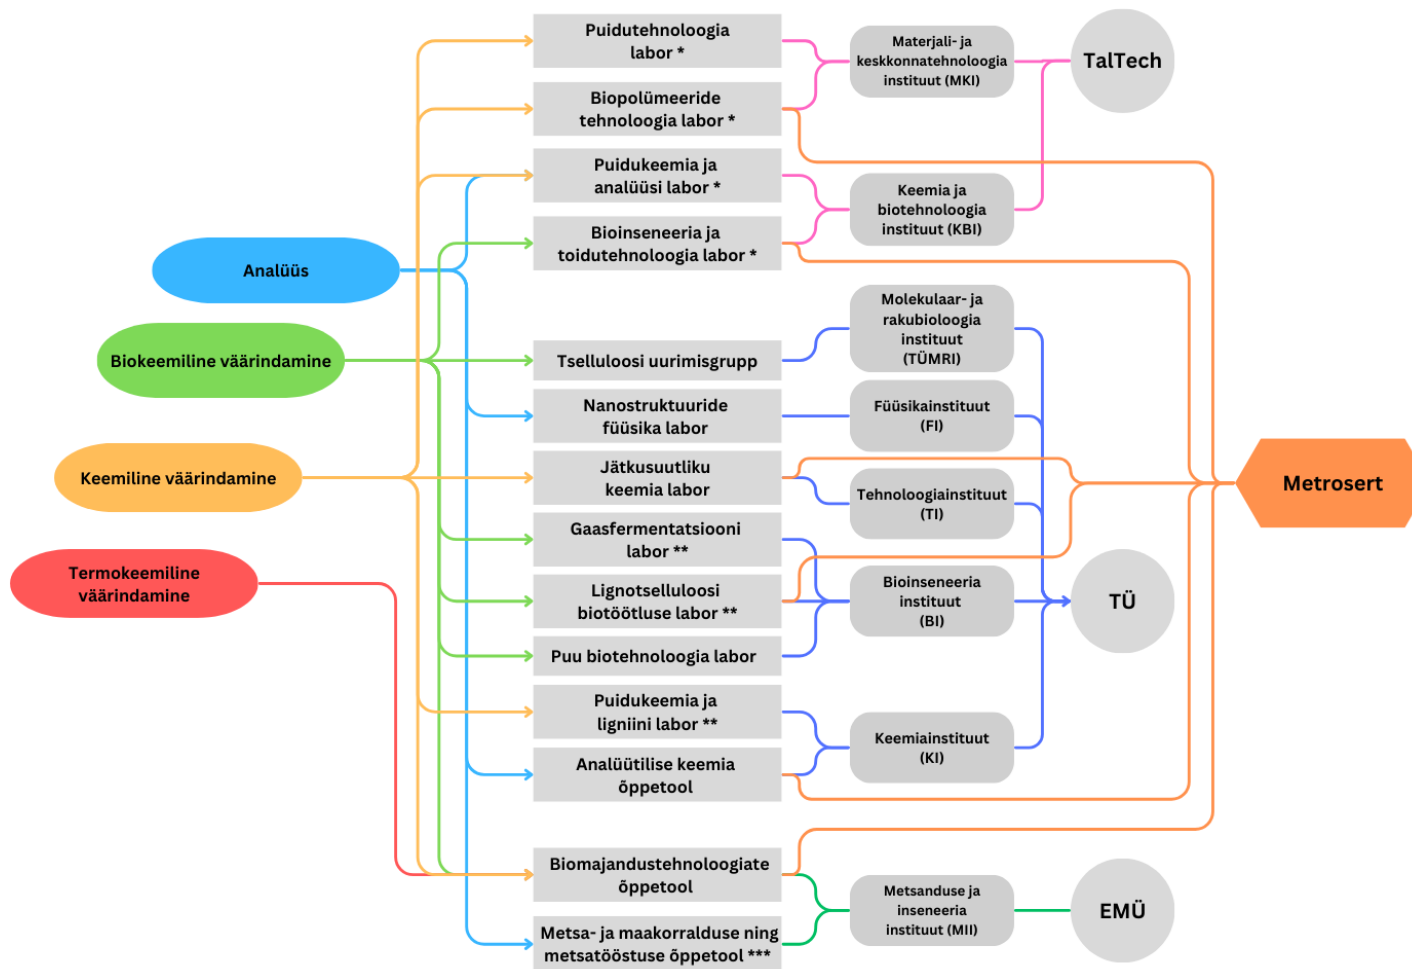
Analüüs

Biokeemiline väärindamine

Keemiline väärindamine

Termokeemiline väärindamine

Puidutehnoloogia labor *

Biopolümeeride tehnoloogia labor *

Puidukeemia ja analüüsi labor *

Bioinseneeria ja toidutehnoloogia labor *

Tselluloosi uurimisgrupp

Nanostruktuuride füüsika labor

Jätkusuutliku keemia labor

Gaasfermentatsiooni labor **

Lignotselluloosi biotöötluse labor **

Puu biotehnoloogia labor

Puidukeemia ja ligniini labor **

Analüütilise keemia õppetool

Biomajandustehnoloogiate õppetool

Metsa- ja maakorralduse ning metsatööstuse õppetool ***

Materjali- ja keskkonnatehnoloogia instituut (MKI)

Keemia ja biotehnoloogia instituut (KBI)

Molekulaar- ja rakubioloogia instituut (TÜMRI)

Füüsikainstituut (FI)

Tehnoloogiainstituut (TI)

Bioinseneeria instituut (BI)

Keemiainstituut (KI)

Metsanduse ja inseneeria instituut (MII)

TalTech

Metrosert

TÜ

EMÜ